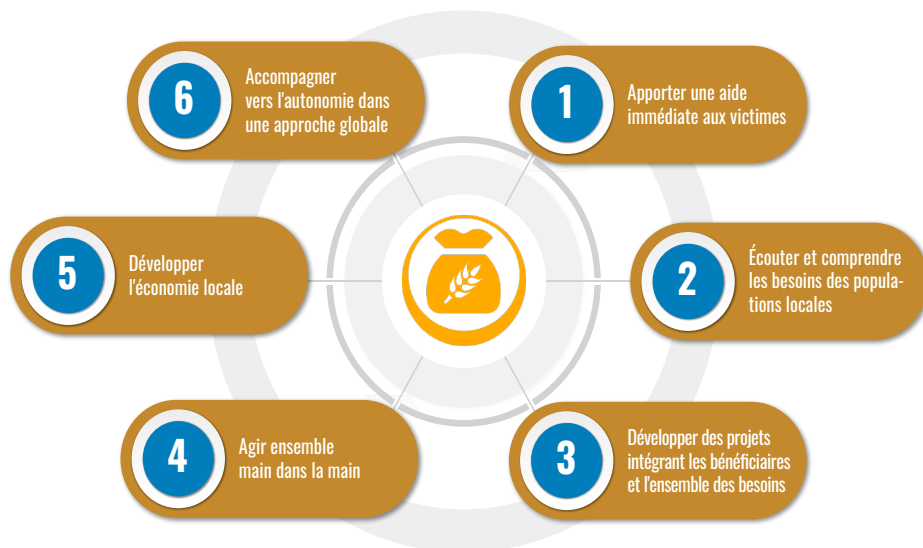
1
Apporter une aide immédiate aux victimes

2
Écouter et comprendre les besoins des populations locales

3
Développer des projets intégrant les bénéficiaires et l'ensemble des besoins

4
Agir ensemble main dans la main

5
Développer l'économie locale

6
Accompagner vers l'autonomie dans une approche globale